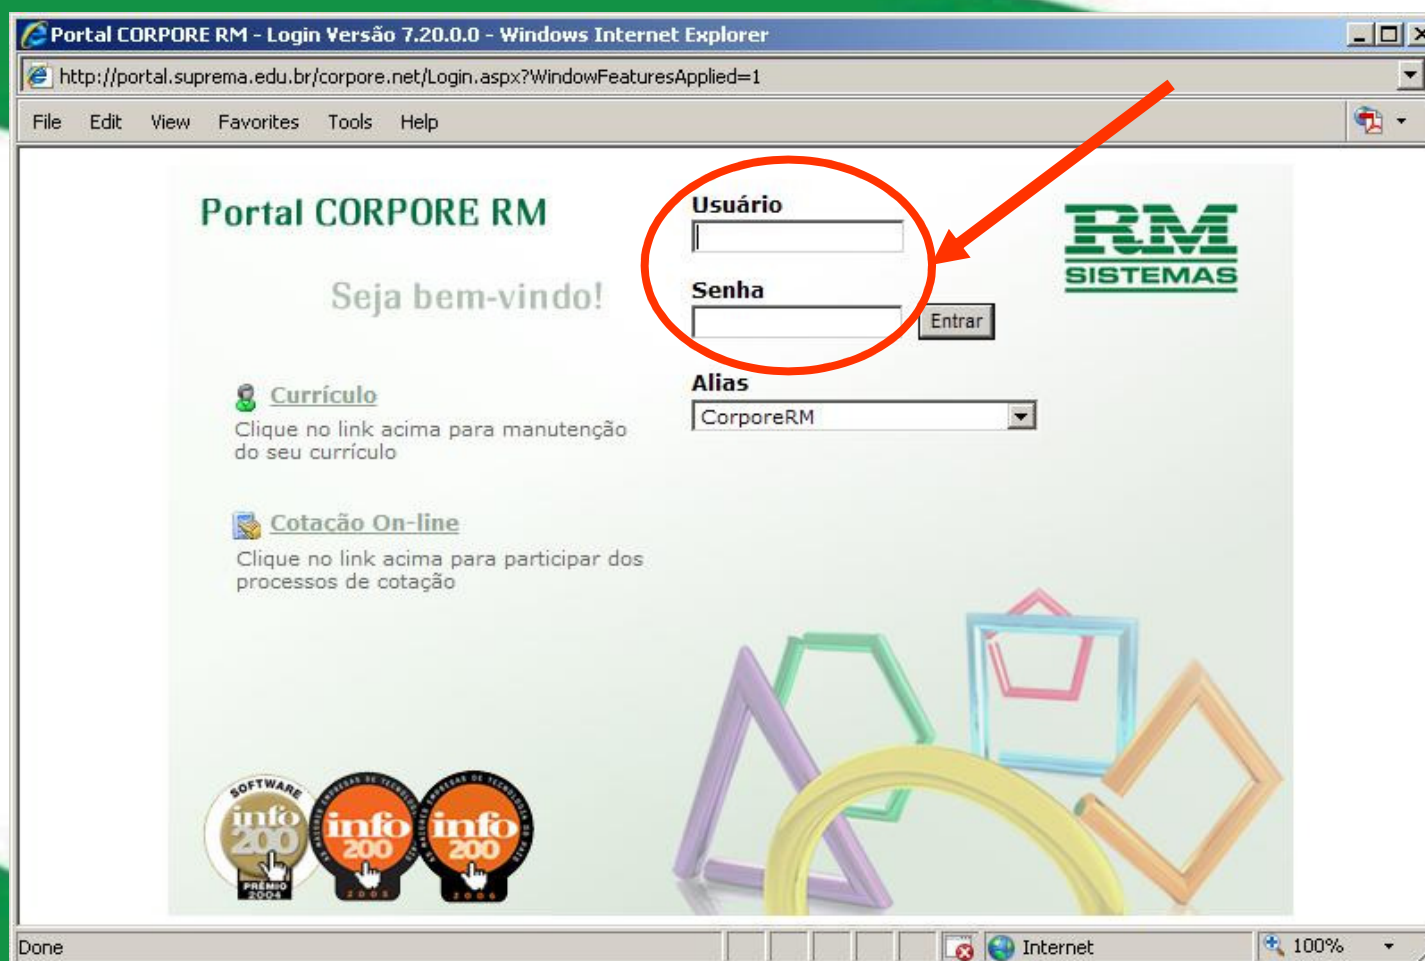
Portal CORPORE RM - Login Versão 7.20.0.0 - Windows Internet Explorer

http://portal.suprema.edu.br/corpore.net/Login.aspx?WindowFeaturesApplied=1

File Edit View Favorites Tools Help

Portal CORPORE RM

Seja bem-vindo!

Usuário

Senha

Entrar

Alias

CorporeRM

RM SISTEMAS

Currículo

Clique no link acima para manutenção do seu currículo

Cotação On-line

Clique no link acima para participar dos processos de cotação

SOFTWARE info 200 PRÊMIO 2004

info 200 2005

info 200 2006

Done

Internet

100%